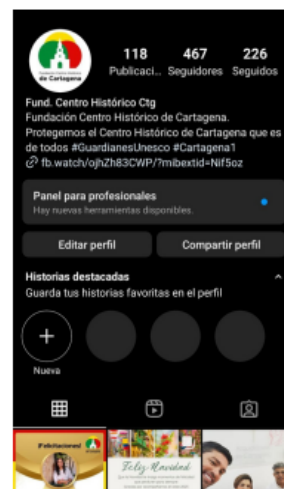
de Cartagena

118 Publicaci...
467 Seguidores
226 Seguidos

Fund. Centro Histórico Ctg
Fundación Centro Histórico de Cartagena.
Protegemos el Centro Histórico de Cartagena que es de todos #GuardianesUnesco #Cartagena1
fb.watch/ojhZh83CWP/?mibextid=Nif5oz

Panel para profesionales
Hay nuevas herramientas disponibles.

Editar perfil
Compartir perfil

Historias destacadas
Guarda tus historias favoritas en el perfil

Nueva

¡Felicitaciones!
Feliz Navidad